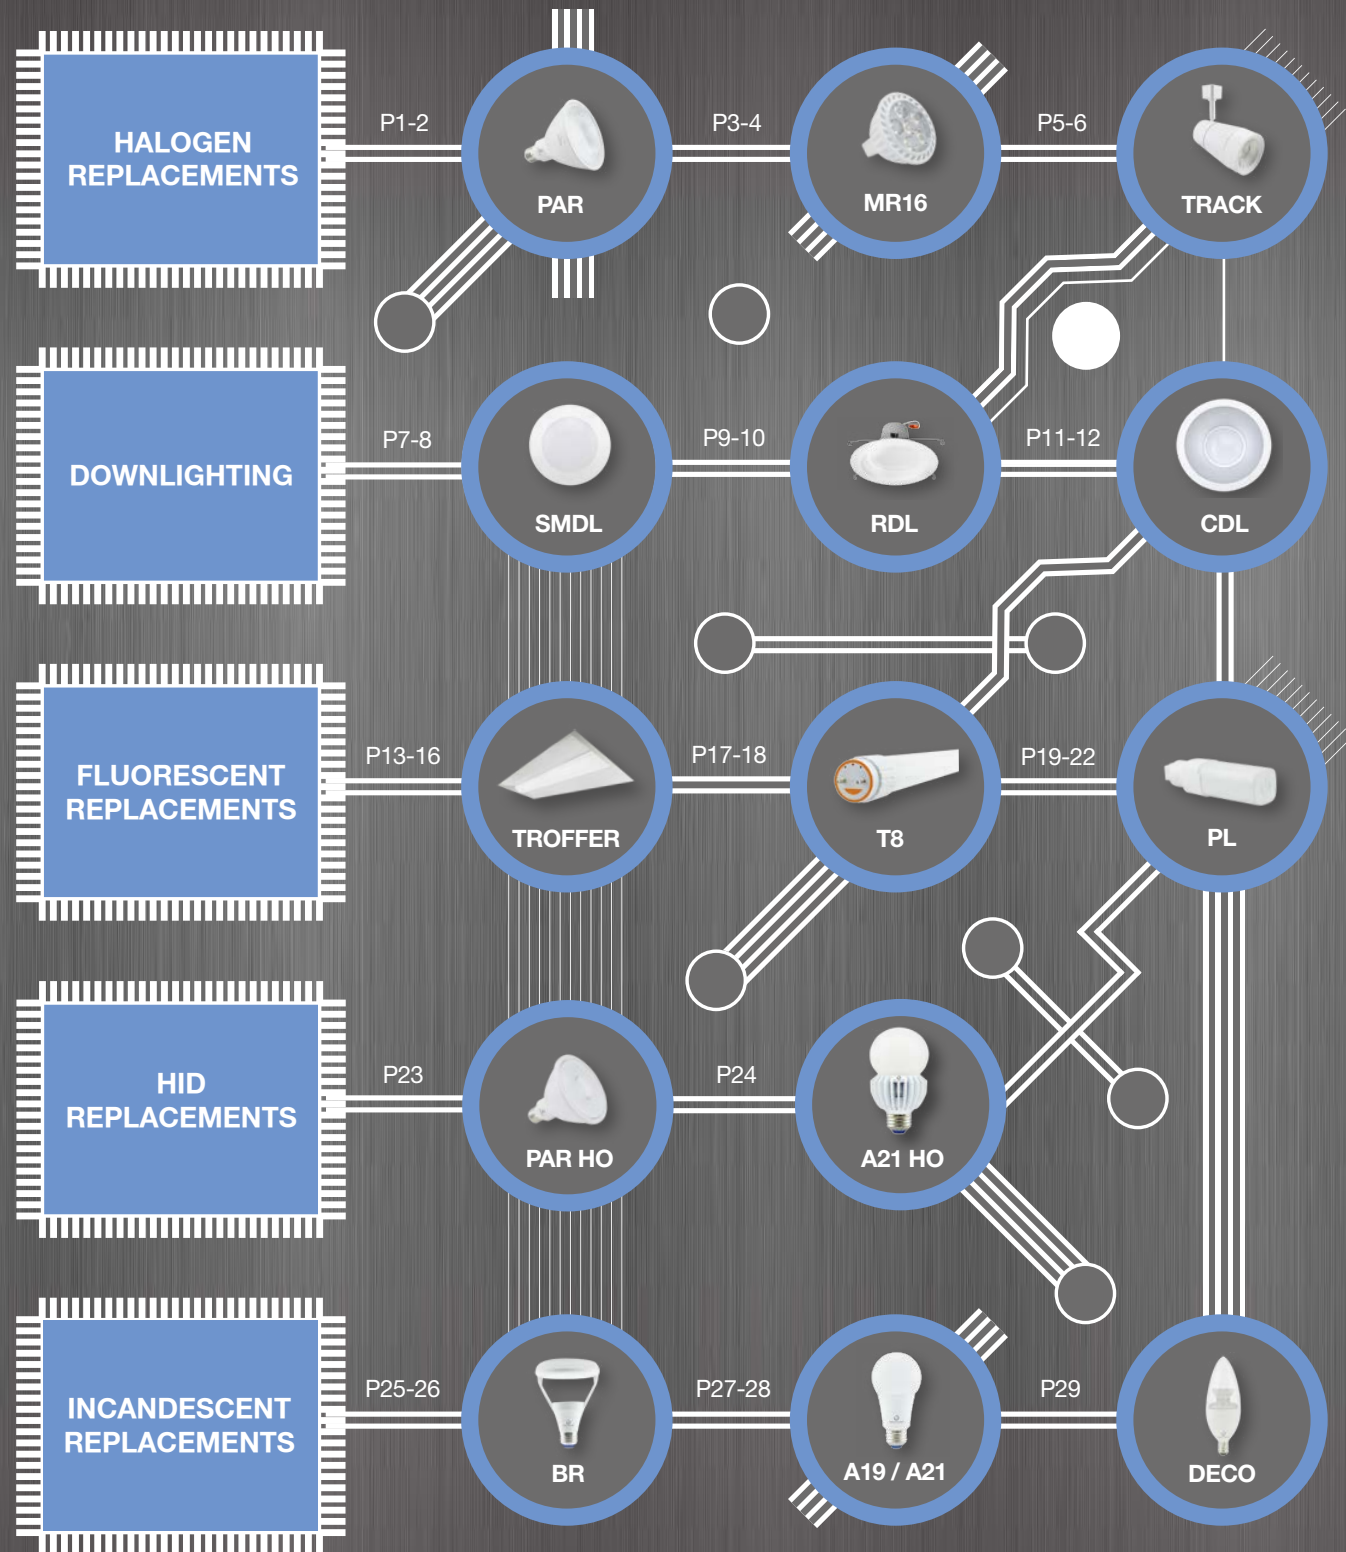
HALOGEN REPLACEMENTS

P1-2

PAR

P3-4

MR16

P5-6

TRACK

DOWNLIGHTING

P7-8

SMDL

P9-10

RDL

P11-12

CDL

FLUORESCENT REPLACEMENTS

P13-16

TROFFER

P17-18

T8

P19-22

PL

HID REPLACEMENTS

P23

PAR HO

P24

A21 HO

INCANDESCENT REPLACEMENTS

P25-26

BR

P27-28

A19 / A21

P29

DECO